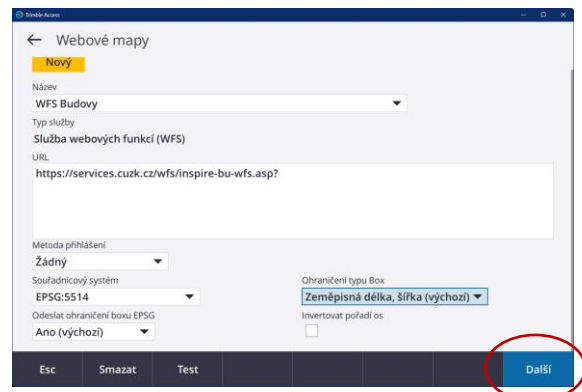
Trimble Access

← Webové mapy

Nový

Název
WFS Budovy

Typ služby
Služba webových funkcí (WFS)

URL
https://services.cuzk.cz/wfs/inspire-bu-wfs.asp?

Metoda přihlášení
Žádný

Souřadnicový systém
EPSG:5514

Ohraničení typu Box
Zeměpisná délka, šířka (výchozí)

Odeslat ohraničení boxu EPSG
Ano (výchozí)

Invertovat pořadí os

Esc
Smazat
Test
Další